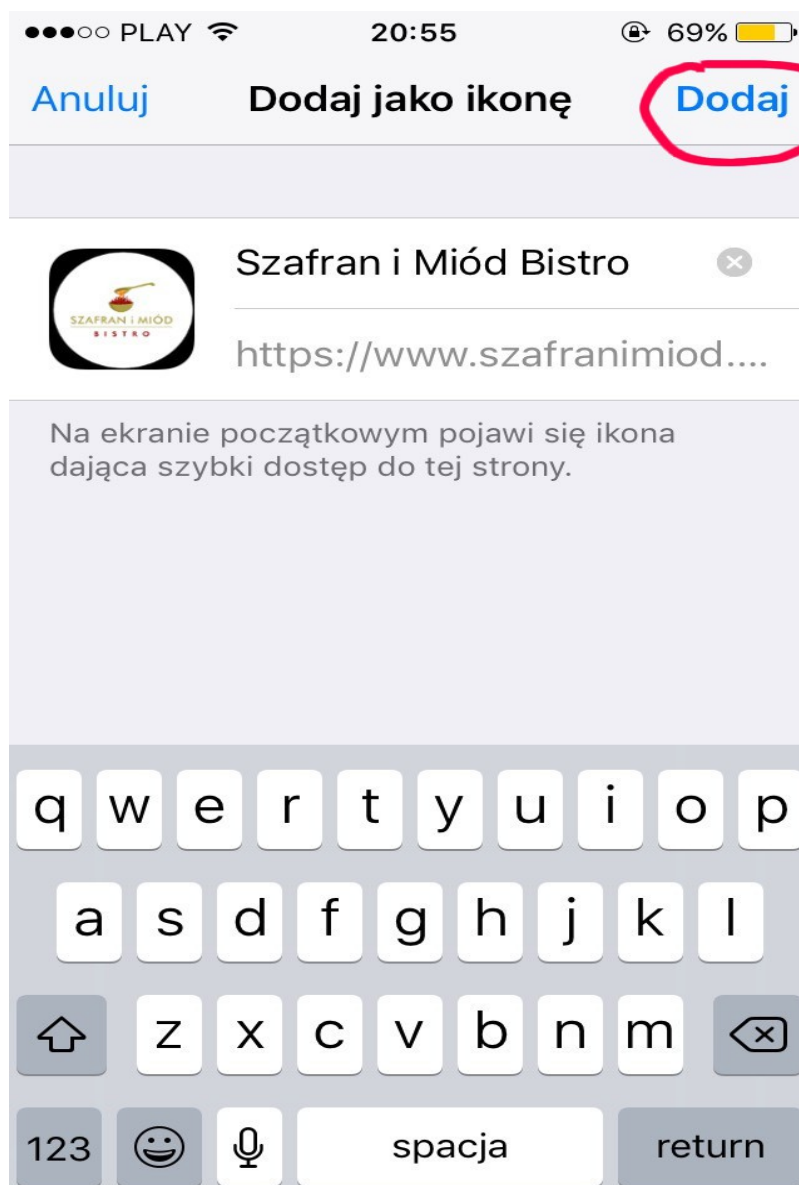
●●●○○ PLAY 20:55 69%

Anuluj Dodaj jako ikonę Dodaj

SZAFRAN i MIÓD BISTRO

Szafran i Miód Bistro

https://www.szafranimiod....

Na ekranie początkowym pojawi się ikona dająca szybki dostęp do tej strony.

q w e r t y u i o p
a s d f g h j k l
z x c v b n m
123 spacja return